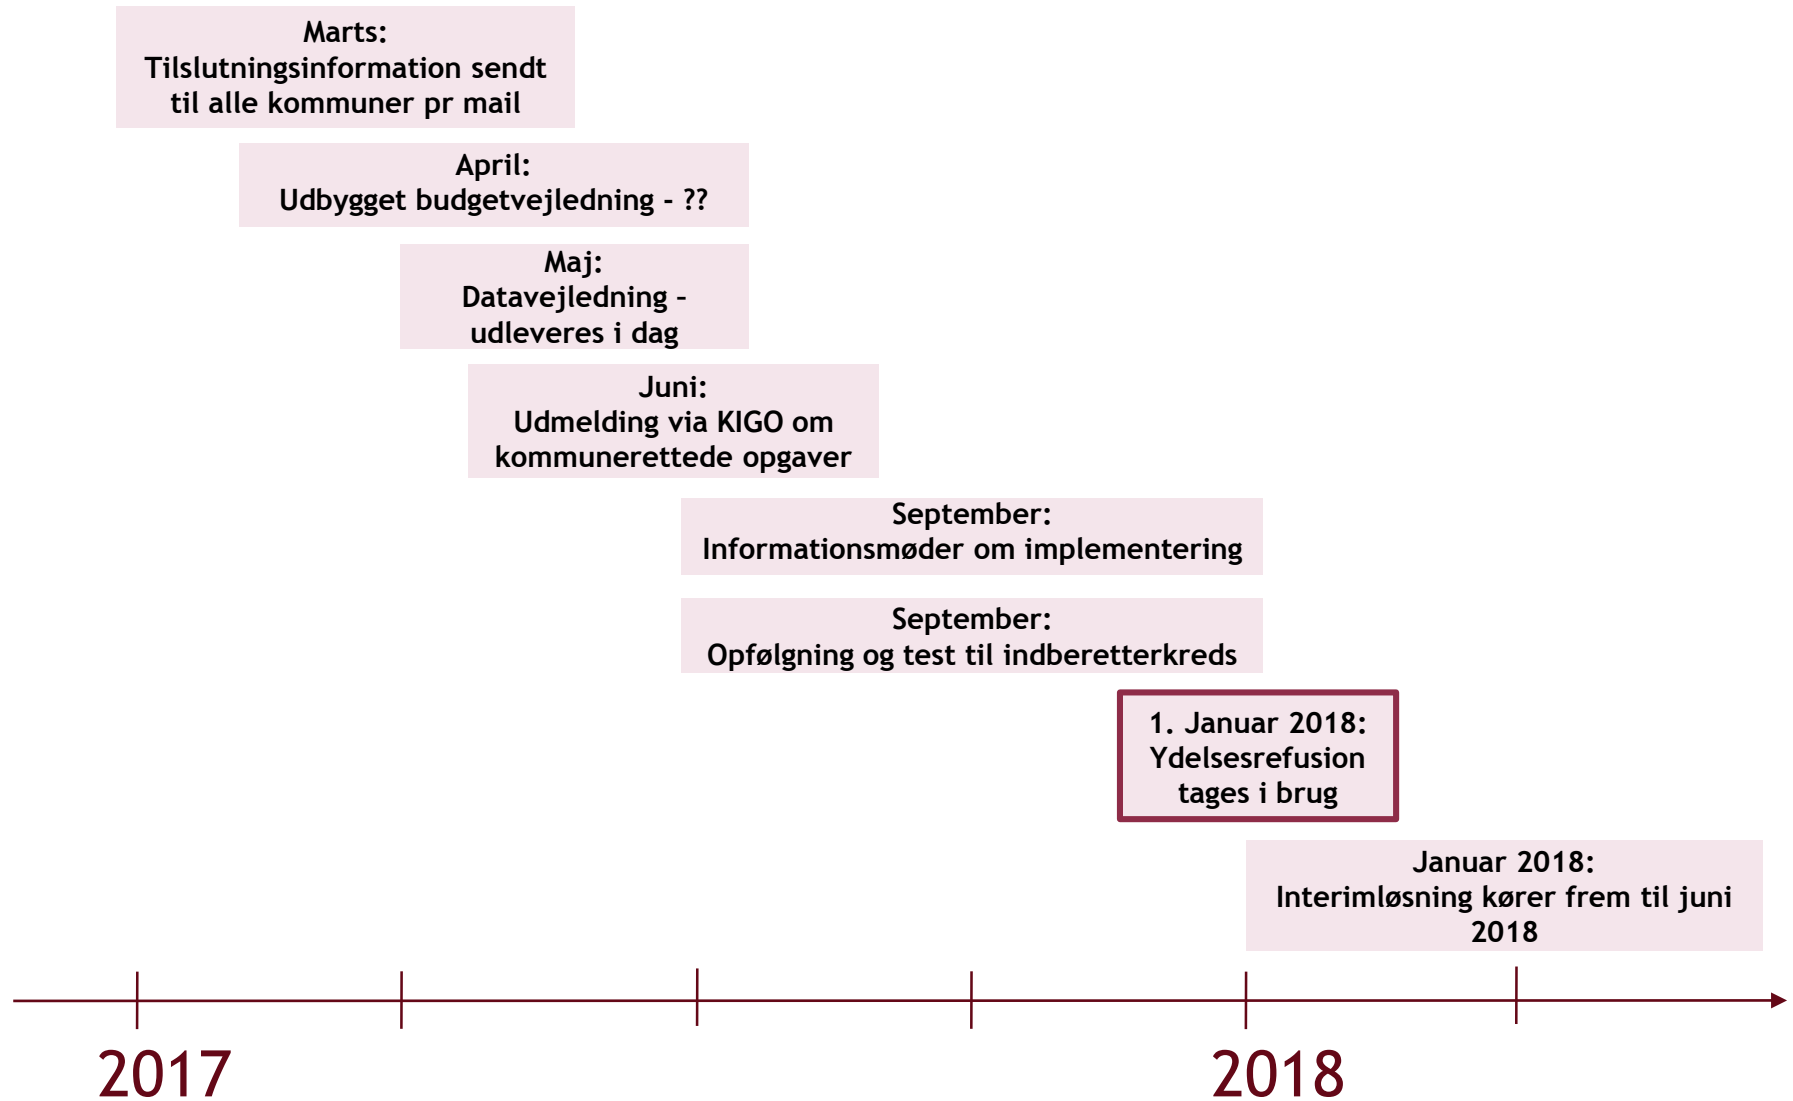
Marts:
Tilslutningsinformation sendt til alle kommuner pr mail

April:
Udbygget budgetvejledning - ??

Maj:
Datavejledning – udleveres i dag

Juni:
Udmelding via KIGO om kommunerettede opgaver

September:
Informationsmøder om implementering

September:
Opfølgning og test til indberetterkreds

1. Januar 2018:
Ydelsesrefusion tages i brug

Januar 2018:
Interimløsning kører frem til juni 2018

2017

2018